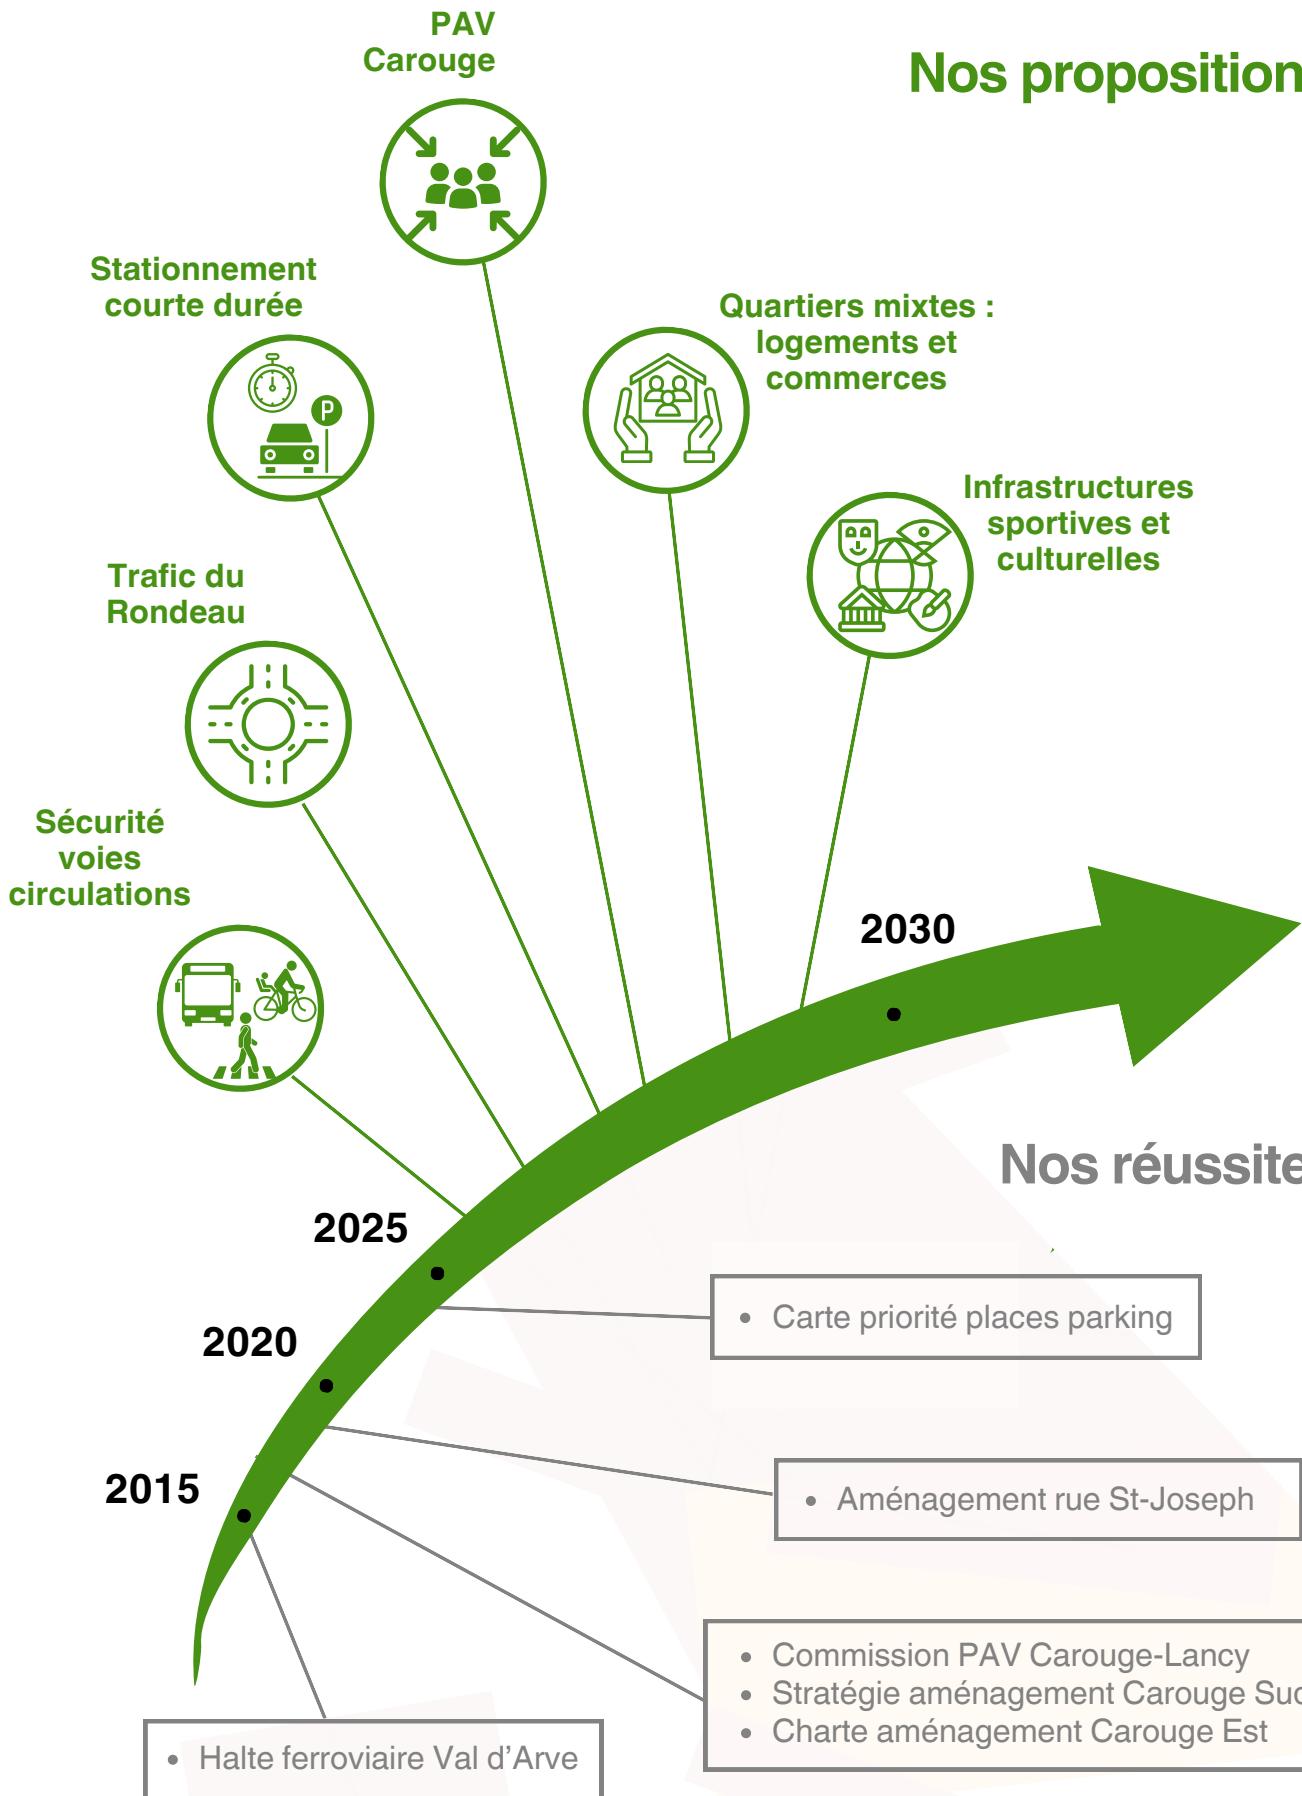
PAV
Carouge

Nos proposition

Stationnement courte durée

P

Quartiers mixtes : logements et commerces

Infrastructures sportives et culturelles

Trafic du Rondeau

Sécurité voies circulations

2030

Nos réussite

2025

2020

2015

• Carte priorité places parking

• Aménagement rue St-Joseph

• Commission PAV Carouge-Lancy
• Stratégie aménagement Carouge Suc
• Charte aménagement Carouge Est

• Halte ferroviaire Val d'Arve